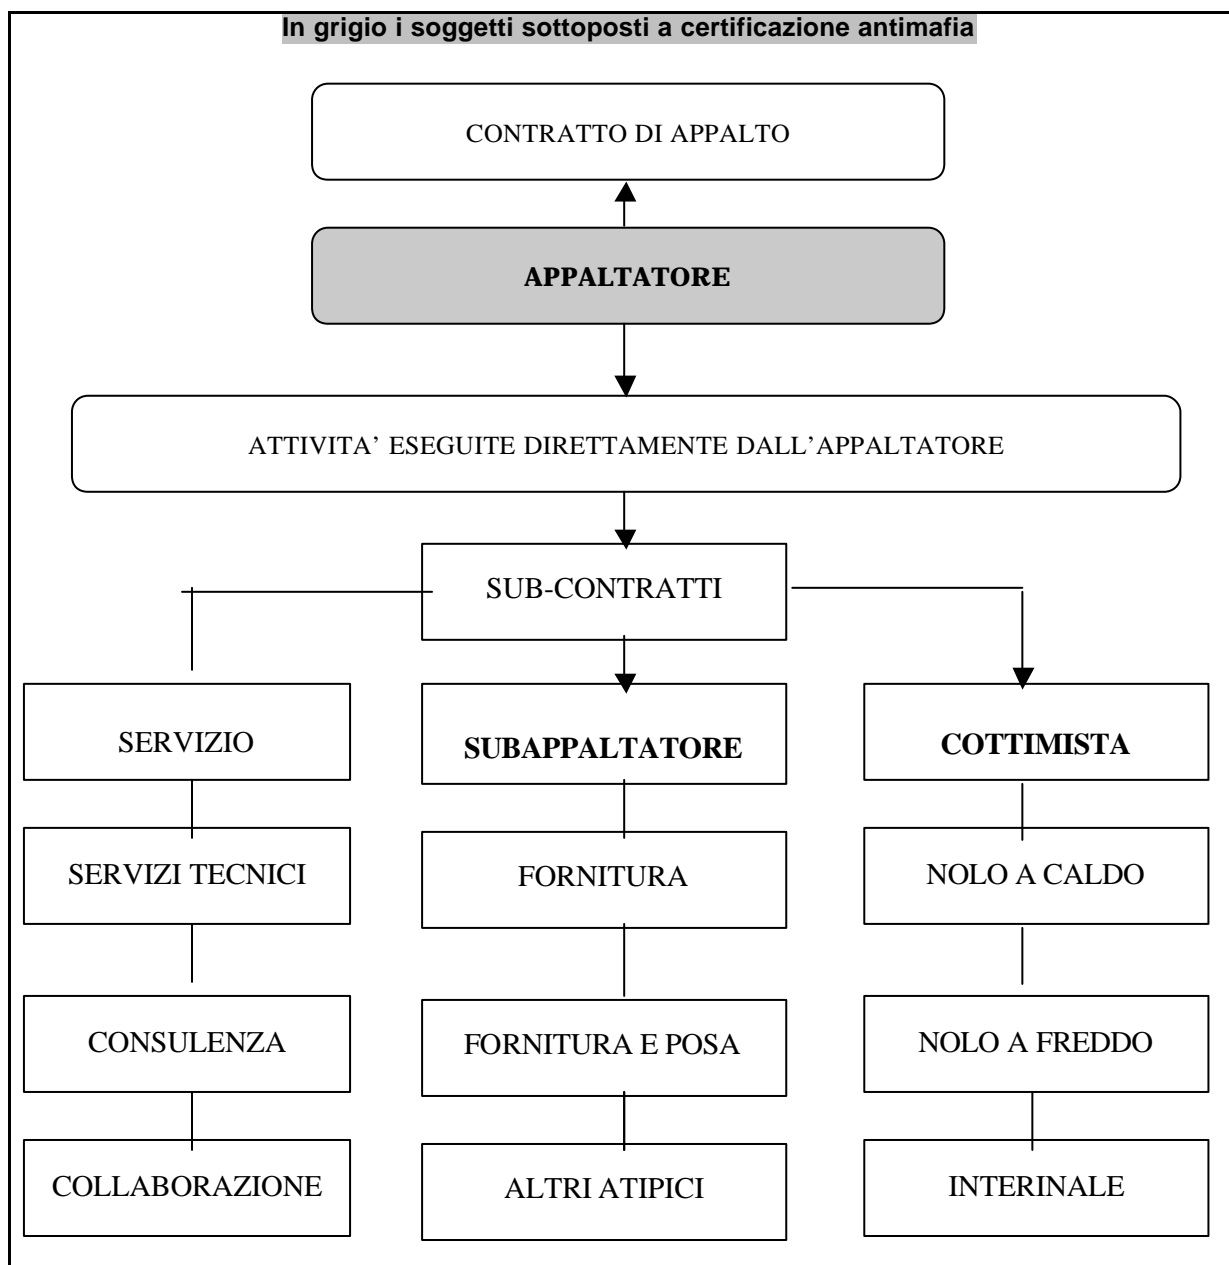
In grigio i soggetti sottoposti a certificazione antimafia

CONTRATTO DI APPALTO

APPALTATORE

ATTIVITA' ESEGUITE DIRETTAMENTE DALL'APPALTATORE

SUB-CONTRATTI

SERVIZIO

SUBAPPALTATORE

COTTIMISTA

SERVIZI TECNICI

FORNITURA

NOLO A CALDO

CONSULENZA

FORNITURA E POSA

NOLO A FREDDO

COLLABORAZIONE

ALTRI ATIPICI

INTERINALE